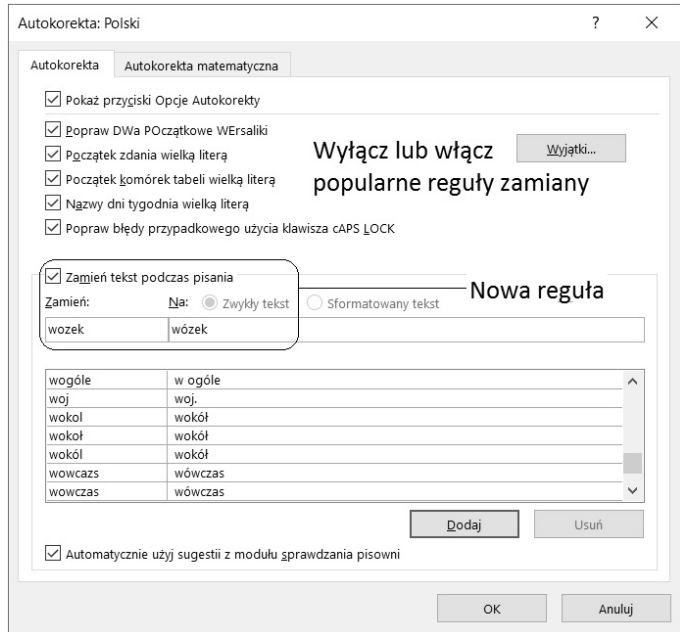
Autokorekta: Polski

?

Autokorekta | Autokorekta matematyczna

☑ Pokaż przyciski Opcje Autokorekty

☑ Popraw DWa POczątkowe WErsaliki
☑ Początek zdania wielką literą
☑ Początek komórek tabeli wielką literą
☑ Nazwy dni tygodnia wielką literą
☑ Popraw błędy przypadkowego użycia klawisza cAPS LOCK

Wyłącz lub włącz popularne reguły zamiany

Wyjątki...

☑ Zamień tekst podczas pisania

Nowa reguła

Zamień: Na: Zwykły tekst Sformatowany tekst

| wozek | wózek |
|---|---|

| wogóle | w ogóle |
|---|---|
| woj | woj. |
| wokol | wokół |
| wokoł | wokół |
| wokól | wokół |
| wowcazs | wówczas |
| wowczas | wówczas |

Dodaj | Usuń

☑ Automatycznie użyj sugestii z modułu sprawdzania pisowni

OK | Anuluj